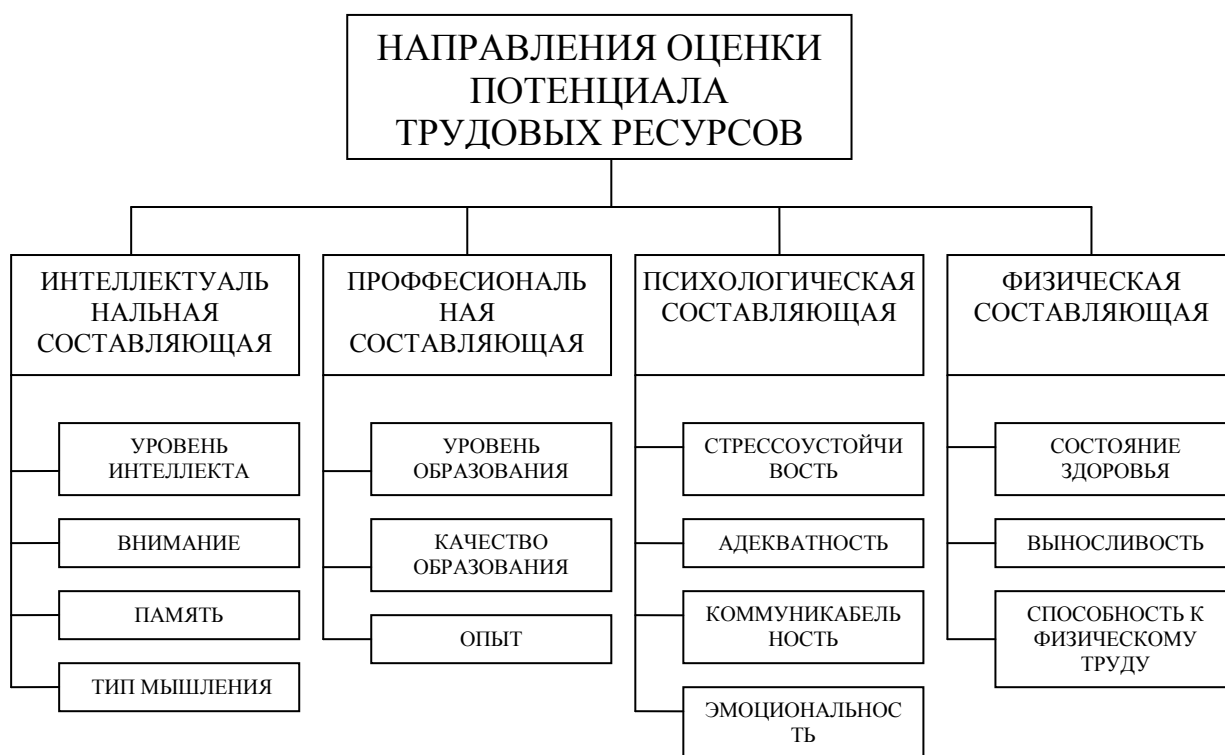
НАПРАВЛЕНИЯ ОЦЕНКИ ПОТЕНЦИАЛА ТРУДОВЫХ РЕСУРСОВ

ИНТЕЛЛЕКТУАЛЬ НАЛЬНАЯ СОСТАВЛЯЮЩАЯ

УРОВЕНЬ ИНТЕЛЛЕКТА

ВНИМАНИЕ

ПАМЯТЬ

ТИП МЫШЛЕНИЯ

ПРОФФЕСИОНАЛЬ НАЯ СОСТАВЛЯЮЩАЯ

УРОВЕНЬ ОБРАЗОВАНИЯ

КАЧЕСТВО ОБРАЗОВАНИЯ

ОПЫТ

ПСИХОЛОГИЧЕСКАЯ СОСТАВЛЯЮЩАЯ

СТРЕССОУСТОЙЧИ ВОСТЬ

АДЕКВАТНОСТЬ

КОММУНИКАБЕЛЬ НОСТЬ

ЭМОЦИОНАЛЬНОС ТЬ

ФИЗИЧЕСКАЯ СОСТАВЛЯЮЩАЯ

СОСТОЯНИЕ ЗДОРОВЬЯ

ВЫНОСЛИВОСТЬ

СПОСОБНОСТЬ К ФИЗИЧЕСКОМУ ТРУДУ